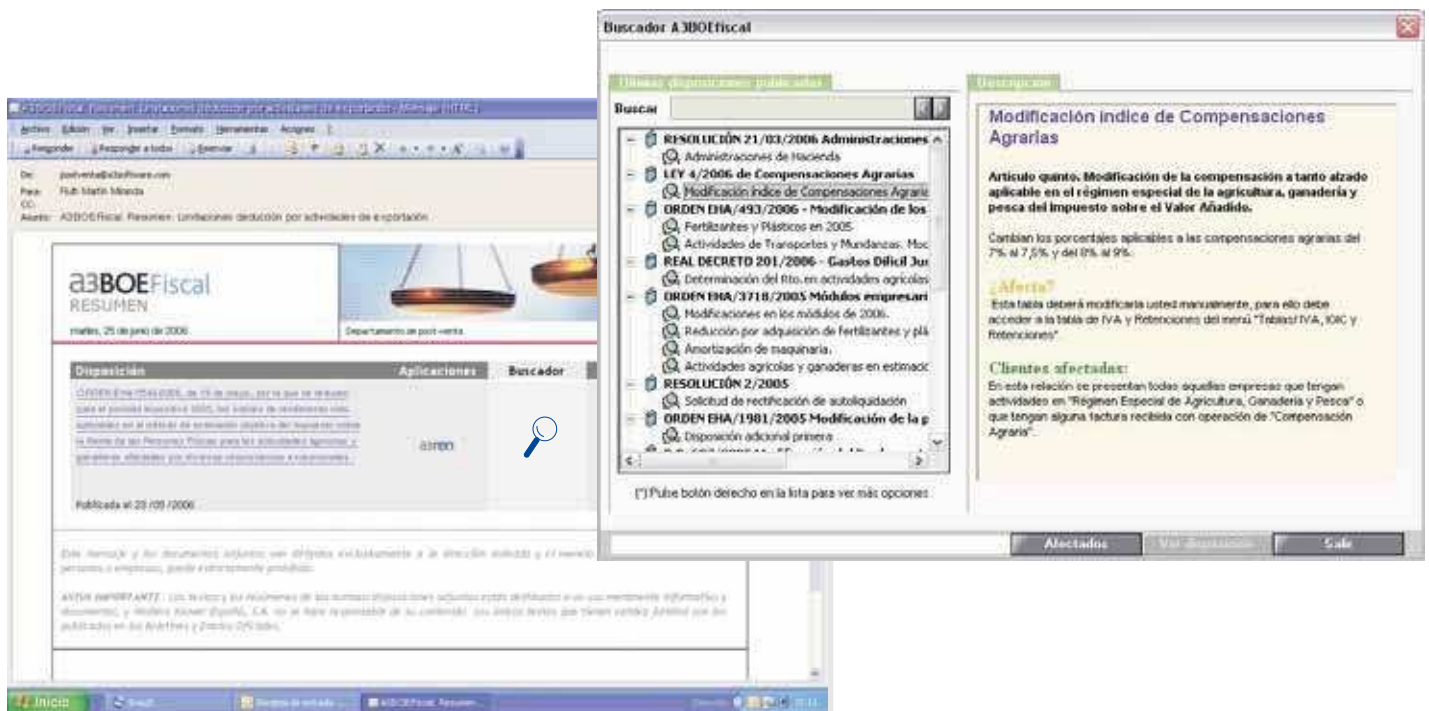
Buscador A3BOEfiscal

Últimas disposiciones publicadas

Buscar

RESOLUCIÓN 21/03/2006 Administraciones
Administraciones de Hacienda
LEY 4/2006 de Compensaciones Agrarias
Modificación índice de Compensaciones Agraria
ORDEN EHA/493/2006 - Modificación de los
Fertilizantes y Plásticos en 2005
Actividades de Transportes y Mudanzas. Moc
REAL DECRETO 201/2006 - Gastos Difícil Jus
Determinación del Rto. en actividades agrícolas
ORDEN EHA/3718/2005 Módulos empresari
Modificaciones en los módulos de 2006.
Reducción por adquisición de fertilizantes y plá
Amortización de maquinaria.
Actividades agrícolas y ganaderas en estimació
RESOLUCIÓN 2/2005
Solicitud de rectificación de autoliquidación
ORDEN EHA/1981/2005 Modificación de la p
Disposición adicional primera

(*) Pulse botón derecho en la lista para ver más opciones

Descripción

Modificación índice de Compensaciones Agrarias

Artículo quinto. Modificación de la compensación a tanto alzado aplicable en el régimen especial de la agricultura, ganadería y pesca del impuesto sobre el Valor Añadido.

Cambian los porcentajes aplicables a las compensaciones agrarias del 7% al 7,5% y del 8% al 9%.

¿Afecta?
Esta tabla deberá modificarla usted manualmente, para ello debe acceder a la tabla de IVA y Retenciones del menú "Tablas\IVA, IGIC y Retenciones".

Clientes afectados:
En esta relación se presentan todas aquellas empresas que tengan actividades en "Régimen Especial de Agricultura, Ganadería y Pesca" o que tengan alguna factura recibida con operación de "Compensación Agraria".

Afectados
Ver disposición
Salir

A3BOEFiscal. Resumen: Limitaciones deducción por actividades de exportación - Mensaje (HTML)
Archivo Edición Ver Insertar Formato Herramientas Acciones ?
Responder Responder a todos Reenviar
De: postventa@a3software.com
Para: Ruth Martín Miranda
CC:
Asunto: A3BOEFiscal. Resumen: Limitaciones deducción por actividades de exportación

a3BOEFiscal
RESUMEN
martes, 25 de junio de 2006
Departamento de post-venta

Disposición | Aplicaciones | Buscador
ORDEN EHA/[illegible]/2006, de 15 de mayo, por la que se reducen para el período impositivo 2005 los índices de rendimiento neto aplicables en el método de estimación objetiva del Impuesto sobre la Renta de las Personas Físicas para las actividades agrícolas y ganaderas afectadas por diversas circunstancias excepcionales. | a3ren |

Publicada el 23 /05 /2006

Este mensaje y los documentos adjuntos van dirigidos exclusivamente a la dirección indicada y el reenvío a personas o empresas, queda estrictamente prohibido.

AVISO IMPORTANTE: Los textos y los resúmenes de las normas/disposiciones adjuntas están destinados a un uso meramente informativo y documental, y Wolters Kluwer España, S.A. no se hace responsable de su contenido. Los únicos textos que tienen validez jurídica son los publicados en los Boletines y Diarios Oficiales.

Inicio